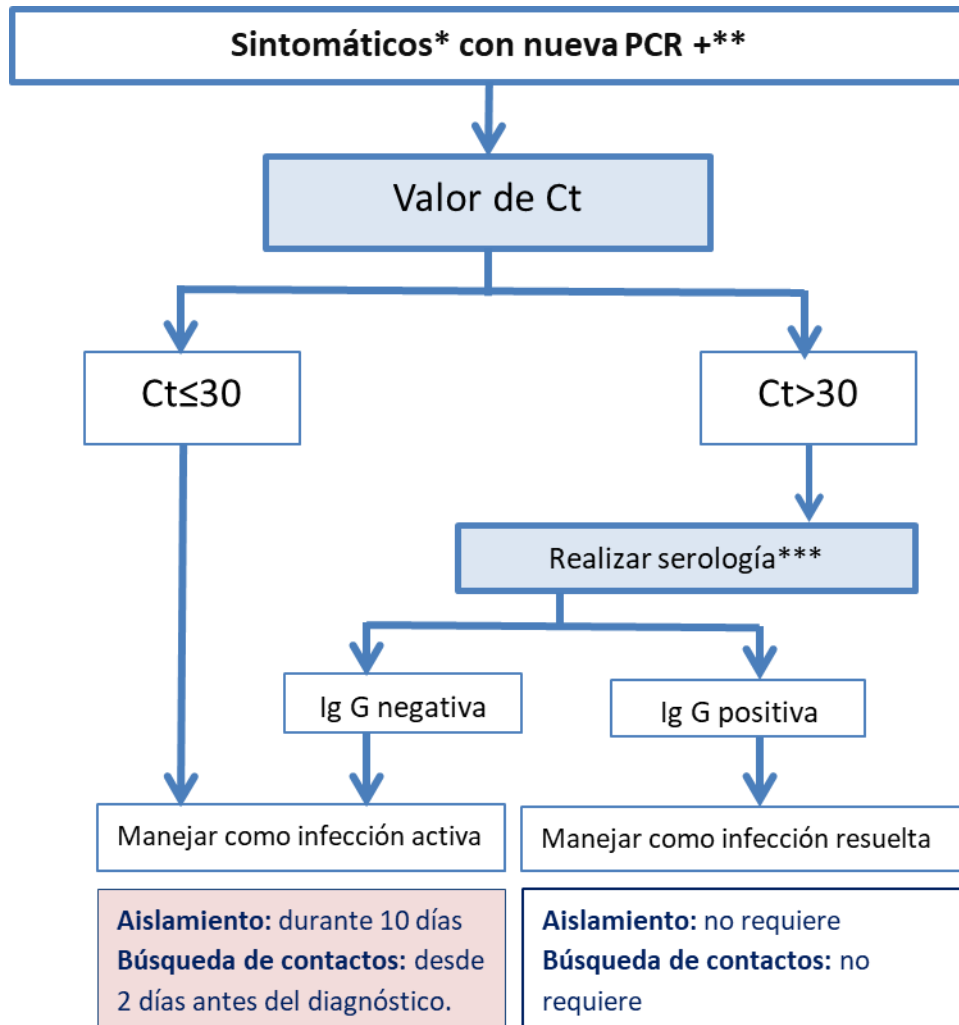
Sintomáticos* con nueva PCR +**

Valor de Ct

Ct≤30

Ct>30

Realizar serología***

Ig G negativa

Ig G positiva

Manejar como infección activa

Manejar como infección resuelta

**Aislamiento:** durante 10 días
**Búsqueda de contactos:** desde 2 días antes del diagnóstico.

**Aislamiento:** no requiere
**Búsqueda de contactos:** no requiere